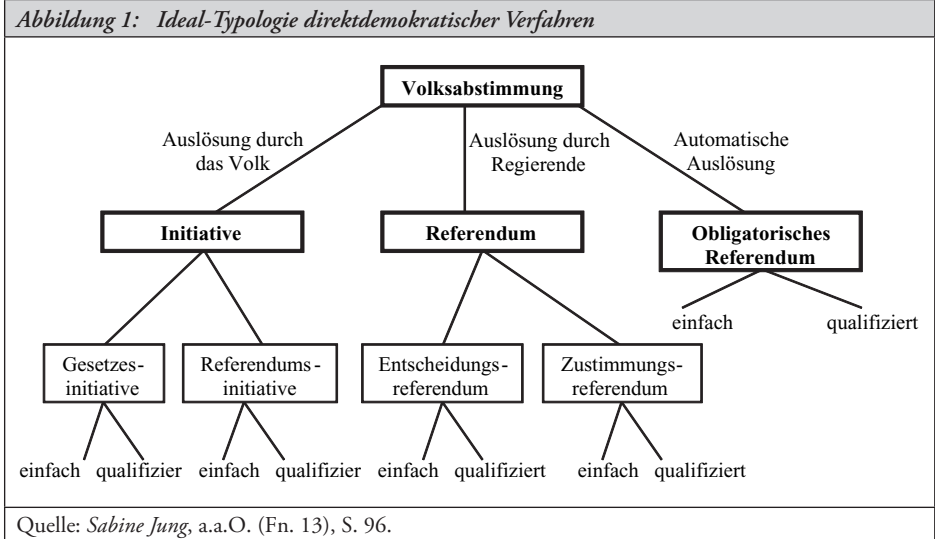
*Abbildung 1: Ideal-Typologie direktdemokratischer Verfahren*

**Volksabstimmung**

Auslösung durch das Volk

Auslösung durch Regierende

Automatische Auslösung

**Initiative**

**Referendum**

**Obligatorisches Referendum**

einfach

qualifiziert

Gesetzes-initiative

Referendums-initiative

Entscheidungs-referendum

Zustimmungs-referendum

einfach qualifizier einfach qualifizier einfach qualifiziert einfach qualifiziert

Quelle: *Sabine Jung*, a.a.O. (Fn. 13), S. 96.